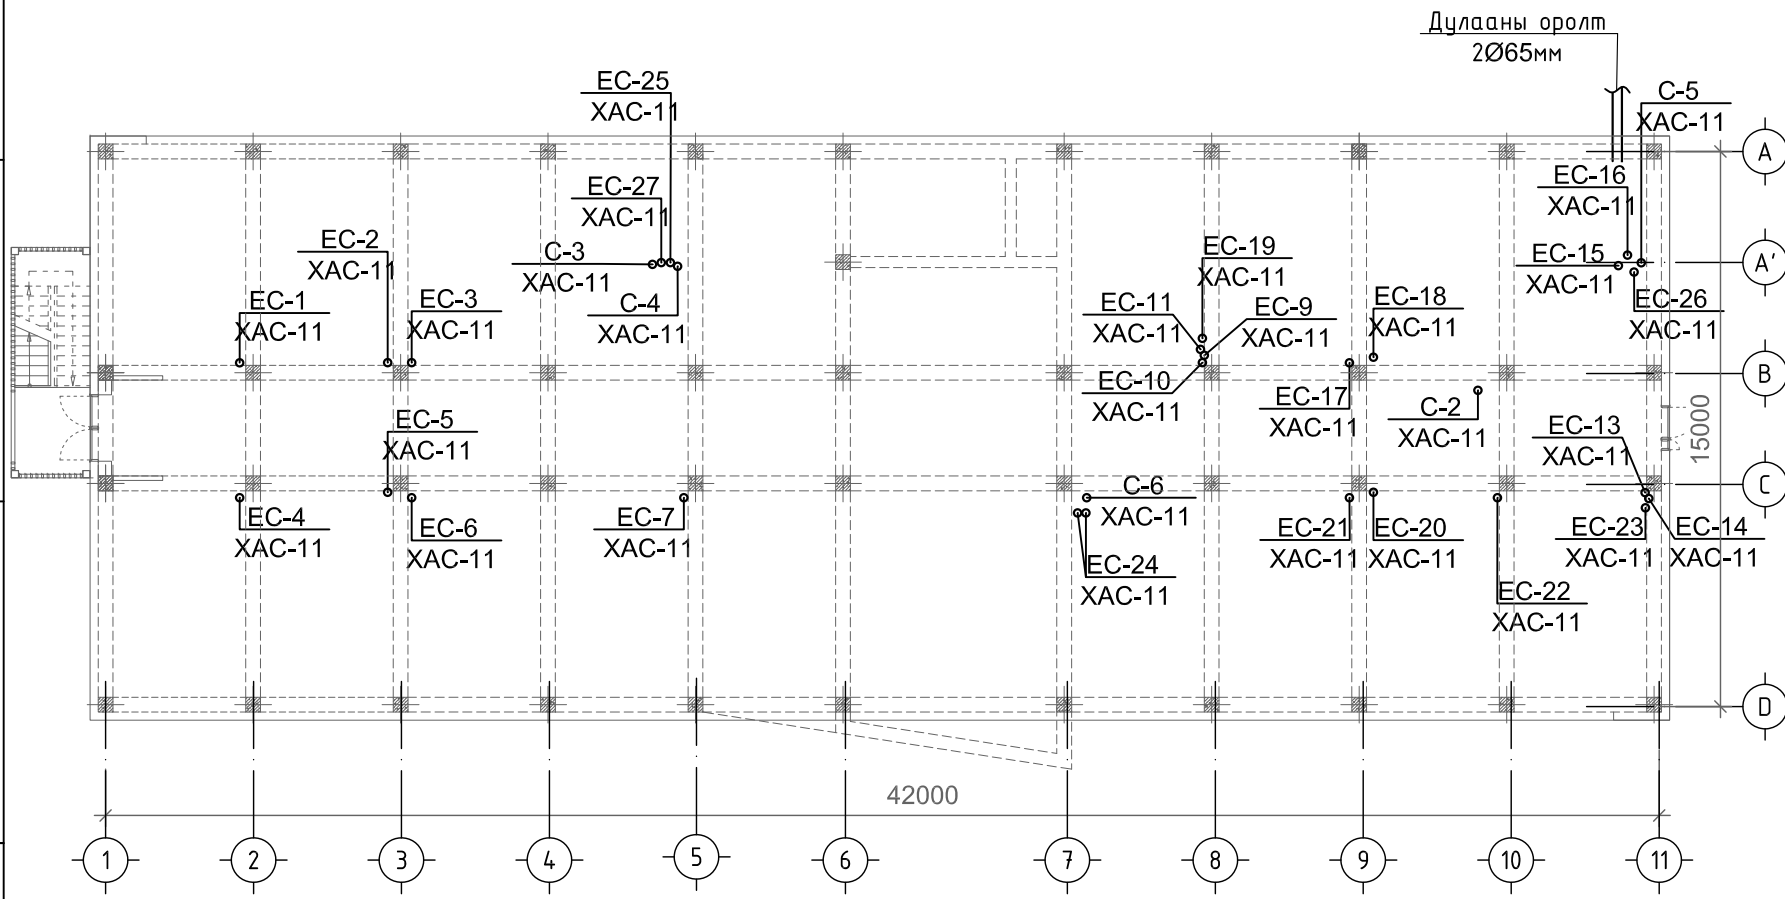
Дулааны оролт
2Ø65мм

ЕС-25
ХАС-11

С-5
ХАС-11

ЕС-27
ХАС-11

ЕС-16
ХАС-11

ЕС-2
ХАС-11

С-3
ХАС-11

ЕС-19
ХАС-11

ЕС-15
ХАС-11

ЕС-1
ХАС-11

ЕС-3
ХАС-11

С-4
ХАС-11

ЕС-11
ХАС-11

ЕС-9
ХАС-11

ЕС-18
ХАС-11

ЕС-26
ХАС-11

ЕС-10
ХАС-11

ЕС-17
ХАС-11

С-2
ХАС-11

ЕС-5
ХАС-11

ЕС-13
ХАС-11

15000

С-6
ХАС-11

ЕС-4
ХАС-11

ЕС-6
ХАС-11

ЕС-7
ХАС-11

ЕС-21
ХАС-11

ЕС-20
ХАС-11

ЕС-23
ХАС-11

ЕС-14
ХАС-11

ЕС-24
ХАС-11

ЕС-22
ХАС-11

42000

A
A'
B
C
D

1
2
3
4
5
6
7
8
9
10
11